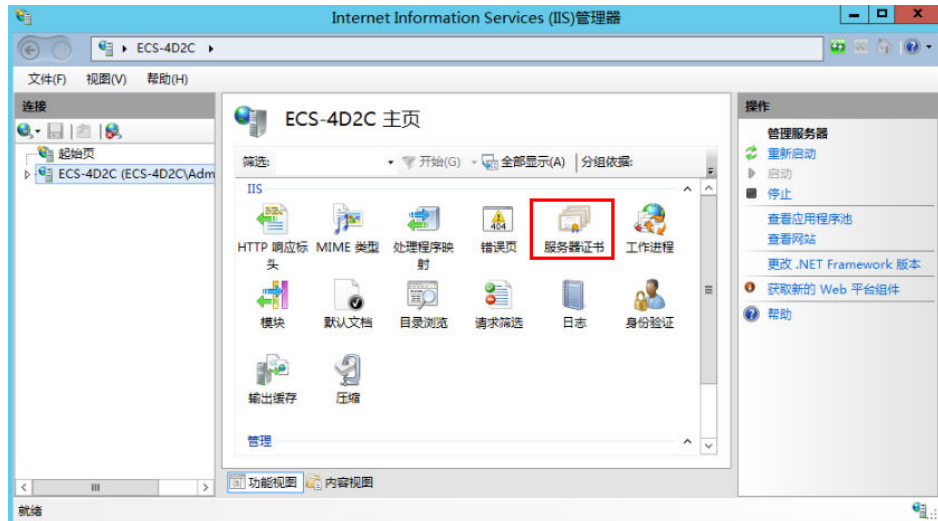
Internet Information Services (IIS)管理器

ECS-4D2C ▸

文件(F) 视图(V) 帮助(H)

连接

起始页
ECS-4D2C (ECS-4D2C\Adm

ECS-4D2C 主页

筛选: 开始(G) 全部显示(A) 分组依据:

IIS

HTTP 响应标头
MIME 类型
处理程序映射
错误页
服务器证书
工作进程
模块
默认文档
目录浏览
请求筛选
日志
身份验证
输出缓存
压缩

管理

功能视图 内容视图

操作

管理服务器
重新启动
启动
停止
查看应用程序池
查看网站
更改 .NET Framework 版本
获取新的 Web 平台组件
帮助

就绪